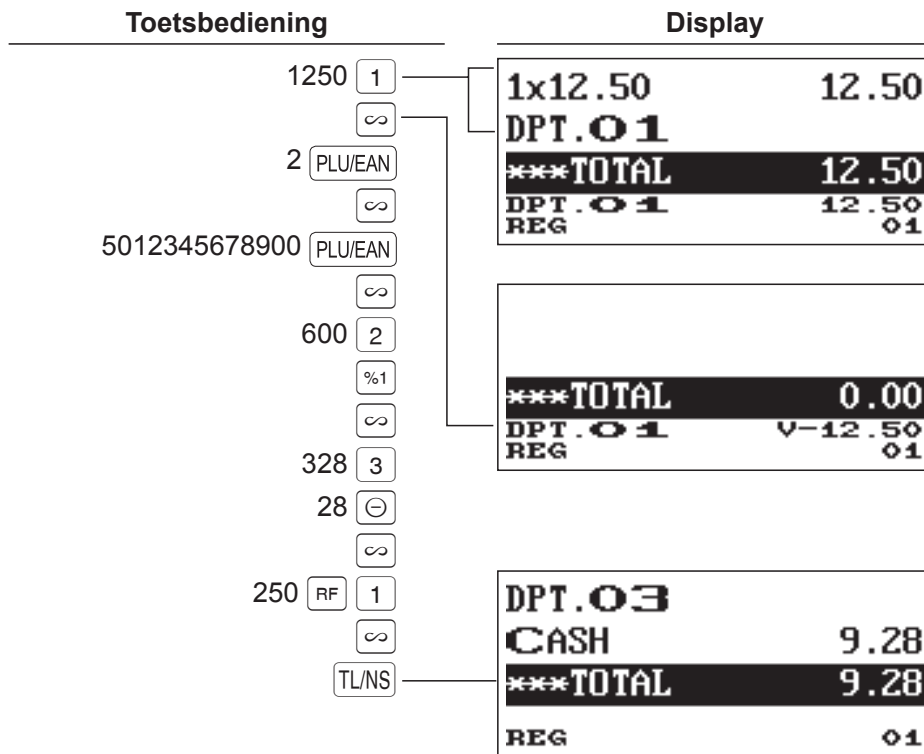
Toetsbediening

1250 1
∽
2 PLU/EAN
∽
5012345678900 PLU/EAN
∽
600 2
%1
∽
328 3
28 ⊖
∽
250 RF 1
∽
TL/NS

Display

1x12.50 12.50
DPT.01
***TOTAL 12.50
DPT.01 12.50
REG 01

***TOTAL 0.00
DPT.01 V-12.50
REG 01

DPT.03
CASH 9.28
***TOTAL 9.28
REG 01